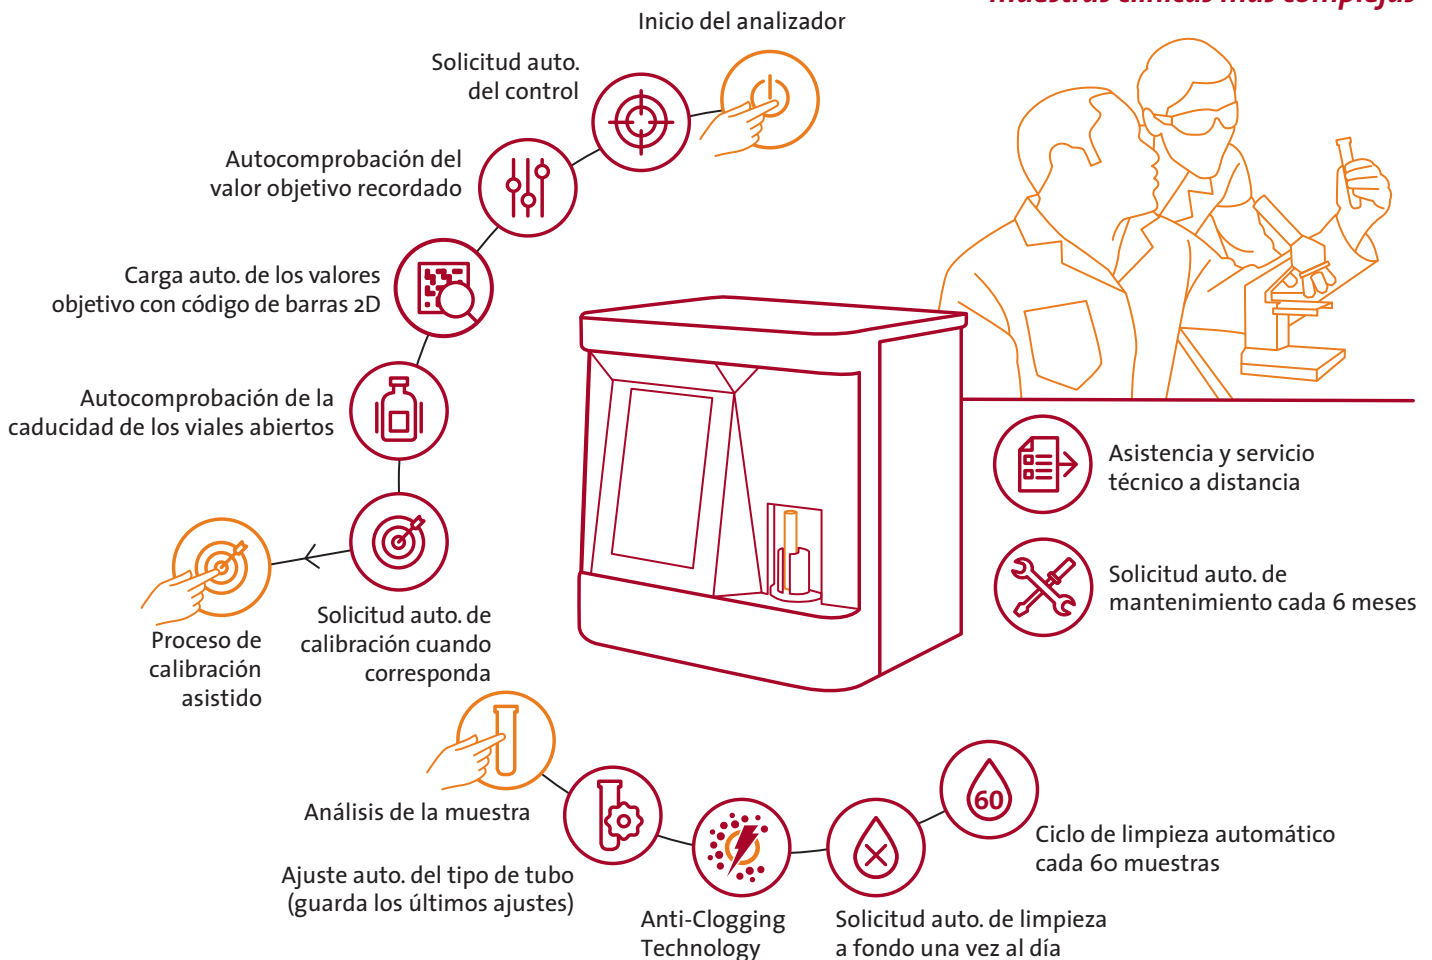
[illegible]

Inicio del analizador

Solicitud auto. del control

Autocomprobación del valor objetivo recordado

Carga auto. de los valores objetivo con código de barras 2D

Autocomprobación de la caducidad de los viales abiertos

Proceso de calibración asistido

Solicitud auto. de calibración cuando corresponda

Asistencia y servicio técnico a distancia

Solicitud auto. de mantenimiento cada 6 meses

Análisis de la muestra

Ajuste auto. del tipo de tubo (guarda los últimos ajustes)

Anti-Clogging Technology

Solicitud auto. de limpieza a fondo una vez al día

60

Ciclo de limpieza automático cada 60 muestras